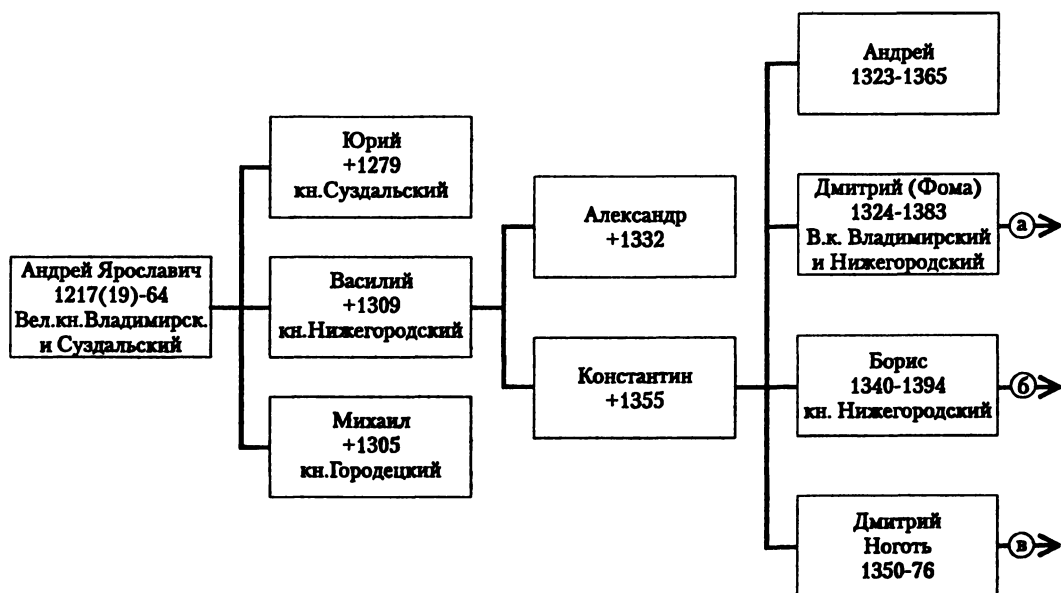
Андрей Ярославич
1217(19)-64
Вел.кн.Владимирск.
и Суздальский

Юрий
+1279
кн.Суздальский

Василий
+1309
кн.Нижегородский

Михаил
+1305
кн.Городецкий

Александр
+1332

Константин
+1355

Андрей
1323-1365

Дмитрий (Фома)
1324-1383
В.к. Владимирский
и Нижегородский

а

Борис
1340-1394
кн. Нижегородский

б

Дмитрий
Ноготь
1350-76

в